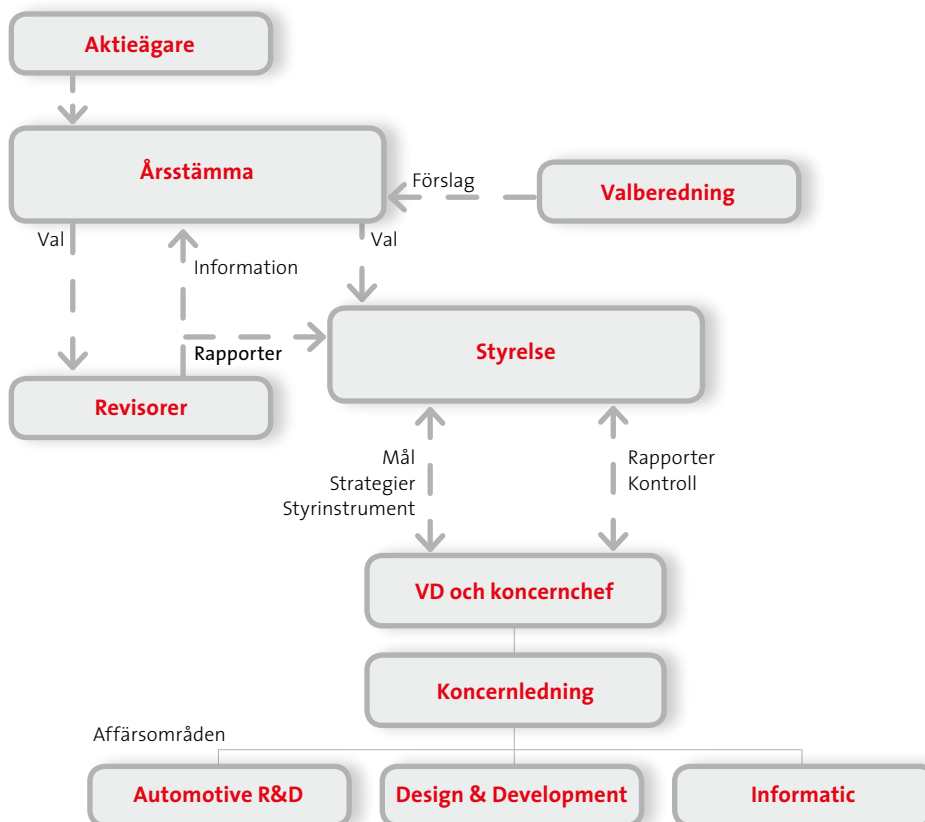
Aktieägare

Årsstämma

Förslag

Valberedning

Val

Val

Information

Rapporter

Styrelse

Revisorer

Mål
Strategier
Styrinstrument

Rapporter
Kontroll

VD och koncernchef

Koncernledning

Affärsområden

Automotive R&D

Design & Development

Informatic